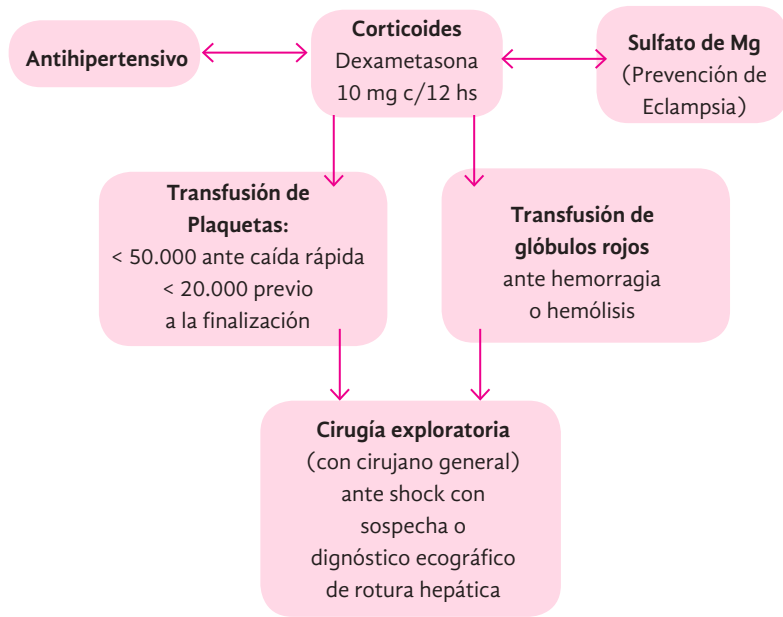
Antihipertensivo

**Corticoides**
Dexametasona
10 mg c/12 hs

**Sulfato de Mg**
(Prevención de Eclampsia)

**Transfusión de Plaquetas:**
< 50.000 ante caída rápida
< 20.000 previo a la finalización

**Transfusión de glóbulos rojos**
ante hemorragia o hemólisis

**Cirugía exploratoria**
(con cirujano general)
ante shock con sospecha o dignóstico ecográfico de rotura hepática